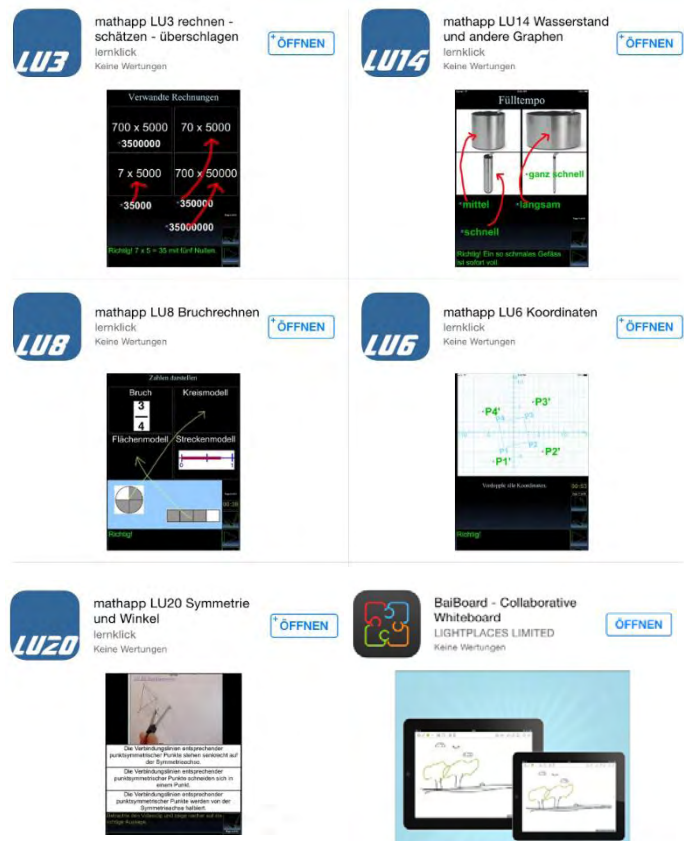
LU3

mathapp LU3 rechnen - schätzen - überschlagen
lernklick
Keine Wertungen

ÖFFNEN

Verwandte Rechnungen

700 x 5000
3500000
70 x 5000
7 x 5000
700 x 50000
35000
350000
35000000

Richtig! 7 x 5 = 35 mit fünf Nullen.

LU14

mathapp LU14 Wasserstand und andere Graphen
lernklick
Keine Wertungen

ÖFFNEN

Fülltempo

ganz schnell
mittel
langsam
schnell

Richtig! Ein so schmales Gefäss ist sofort voll.

LU8

mathapp LU8 Bruchrechnen
lernklick
Keine Wertungen

ÖFFNEN

Zahlen darstellen

Bruch
$\frac{3}{4}$
Kreismodell
Flächenmodell
Streckenmodell

Richtig!

LU6

mathapp LU6 Koordinaten
lernklick
Keine Wertungen

ÖFFNEN

P4'
P3'
P1'
P2'

Verdopple alle Koordinaten.

LU20

mathapp LU20 Symmetrie und Winkel
lernklick
Keine Wertungen

ÖFFNEN

Die Verbindungslinien entsprechender punktsymmetrischer Punkte stehen senkrecht auf der Symmetrieachse.

Die Verbindungslinien entsprechender punktsymmetrischer Punkte schneiden sich in einem Punkt.

Die Verbindungslinien entsprechender punktsymmetrischer Punkte werden von der Symmetrieachse halbiert.

BaiBoard - Collaborative Whiteboard
LIGHTPLACES LIMITED
Keine Wertungen

ÖFFNEN